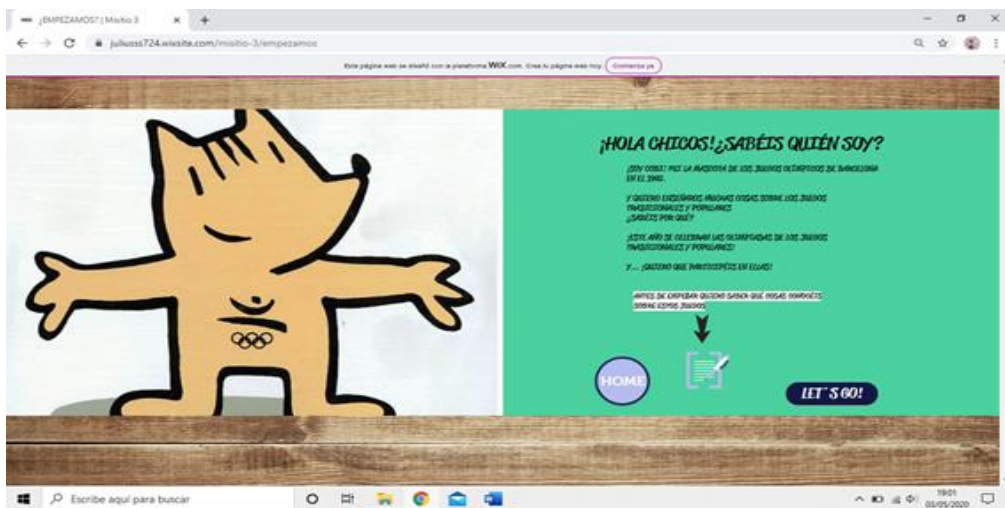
¡EMPEZAMOS? | Misitio 3

juliusss724.wixsite.com/misitio-3/empezamos

Esta página web se diseñó con la plataforma WIX.com. Crea tu página web hoy. Comienza ya

¡HOLA CHICOS! ¿SABÉIS QUIÉN SOY?

¡SOY COBI! FUI LA MASCOTA DE LOS JUEGOS OLÍMPICOS DE BARCELONA EN EL 1992.

Y QUIERO ENSEÑAROS MUCHAS COSAS SOBRE LOS JUEGOS TRADICIONALES Y POPULARES ¿SABÉIS POR QUÉ?

¡ESTE AÑO SE CELEBRAN LAS OLIMPIADAS DE LOS JUEGOS TRADICIONALES Y POPULARES!

Y... ¡QUIERO QUE PARTICIPÉIS EN ELLAS!

ANTES DE EMPEZAR QUIERO SABER QUÉ COSAS CONOCÉIS SOBRE ESTOS JUEGOS

HOME

LET'S GO!

Escribe aquí para buscar

19:01
03/05/2020